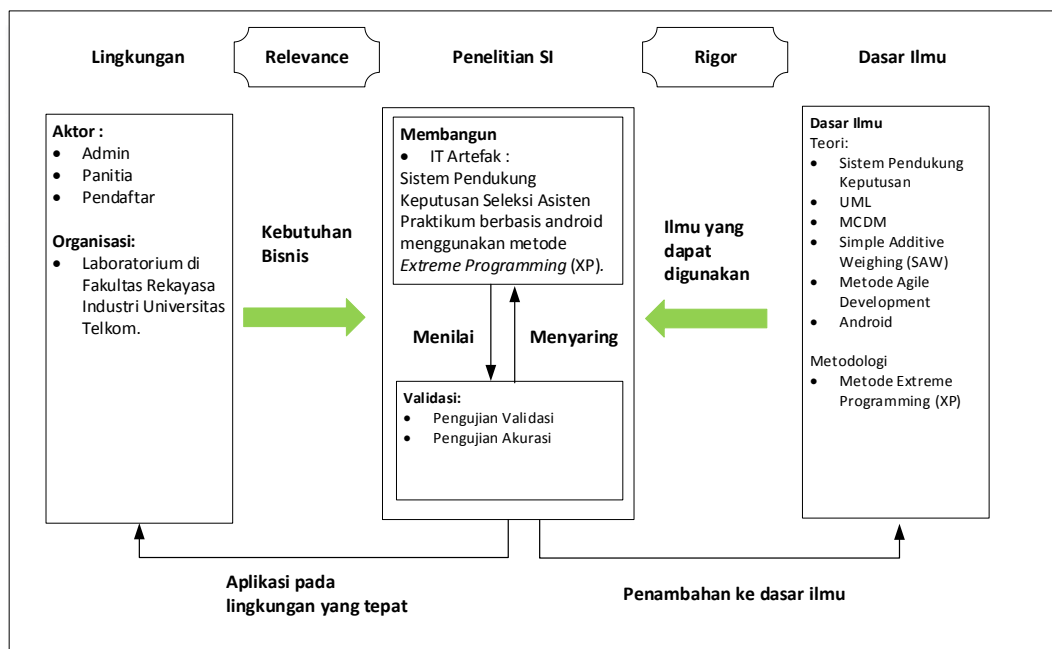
Lingkungan

Relevance

Penelitian SI

Rigor

Dasar Ilmu

Aktor :
- Admin
- Panitia
- Pendaftar

Organisasi:
- Laboratorium di Fakultas Rekayasa Industri Universitas Telkom.

Kebutuhan Bisnis

Membangun
- IT Artefak :
Sistem Pendukung Keputusan Seleksi Asisten Praktikum berbasis android menggunakan metode *Extreme Programming* (XP).

Menilai

Menyaring

Validasi:
- Pengujian Validasi
- Pengujian Akurasi

Ilmu yang dapat digunakan

Dasar Ilmu
Teori:
- Sistem Pendukung Keputusan
- UML
- MCDM
- Simple Additive Weighing (SAW)
- Metode Agile Development
- Android

Metodologi
- Metode Extreme Programming (XP)

Aplikasi pada lingkungan yang tepat

Penambahan ke dasar ilmu